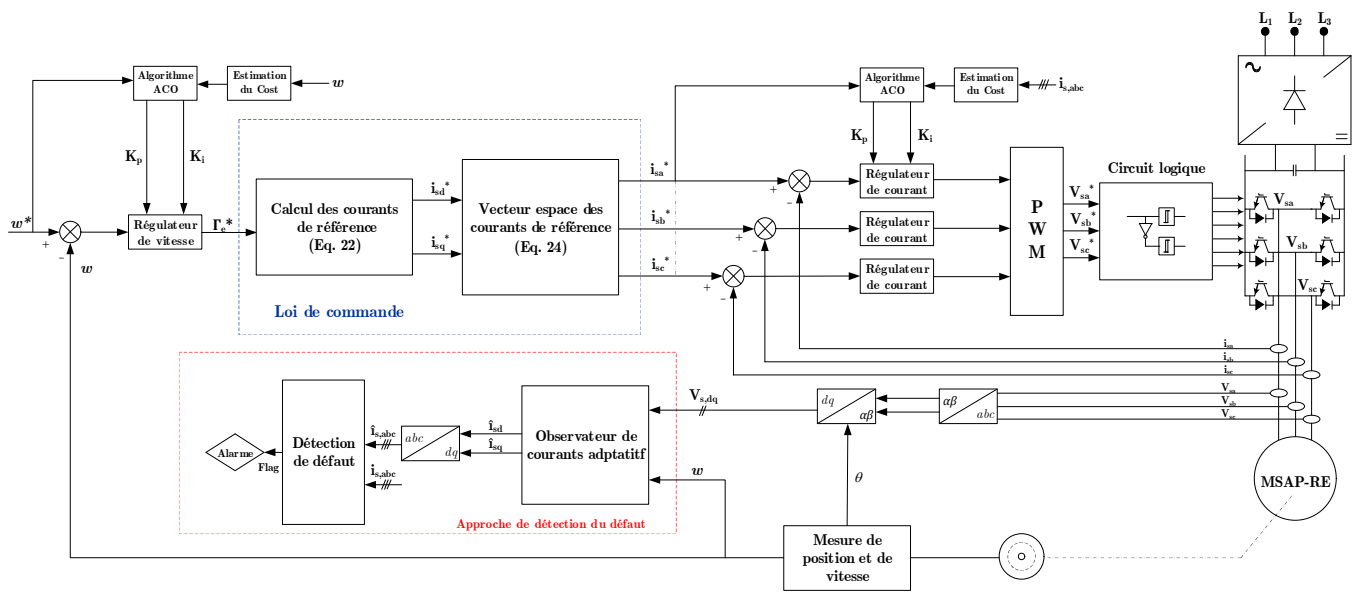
$L_1$ $L_2$ $L_3$

Algorithme ACO

Estimation du Cost

$w$

$K_p$ $K_i$

$w^*$

+ -

Régulateur de vitesse

$\Gamma_e^*$

$w$

Calcul des courants de référence (Eq. 22)

$i_{sd}^*$

$i_{sq}^*$

Vecteur espace des courants de référence (Eq. 24)

$i_{sa}^*$

$i_{sb}^*$

$i_{sc}^*$

Loi de commande

Algorithme ACO

Estimation du Cost

$i_{s,abc}$

$K_p$ $K_i$

Régulateur de courant

Régulateur de courant

Régulateur de courant

+ - + - + -

P W M

$V_{sa}^*$

$V_{sb}^*$

$V_{sc}^*$

Circuit logique

$V_{sa}$

$V_{sb}$

$V_{sc}$

$i_{sa}$

$i_{sb}$

$i_{sc}$

$V_{sa}$

$V_{sb}$

$V_{sc}$

$V_{s,dq}$

$dq$ $\alpha\beta$

$\alpha\beta$ $abc$

Alarme

Flag

Détection de défaut

$\hat{i}_{s,abc}$

$abc$ $dq$

$\hat{i}_{sd}$

$\hat{i}_{sq}$

$i_{s,abc}$

Observateur de courants adptatitf

$w$

$\theta$

Approche de détection du défaut

Mesure de position et de vitesse

MSAP-RE